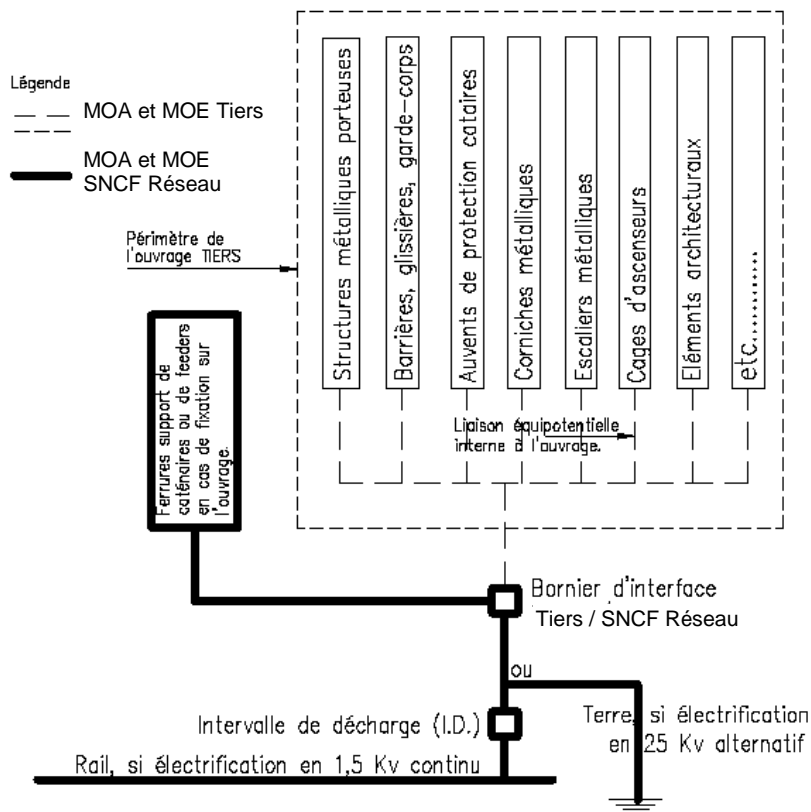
Légende

MOA et MOE Tiers

MOA et MOE SNCF Réseau

Périmètre de l'ouvrage TIERS

Structures métalliques porteuses

Barrières, glissières, garde-corps

Auvents de protection cataires

Corniches métalliques

Escaliers métalliques

Cages d'ascenseurs

Eléments architecturaux

etc..........

Ferrures support de caténaires ou de feeders en cas de fixation sur l'ouvrage.

Liaison équipotentielle interne à l'ouvrage.

Bornier d'interface Tiers / SNCF Réseau

ou

Intervalle de décharge (I.D.)

Terre, si électrification en 25 Kv alternatif

Rail, si électrification en 1,5 Kv continu